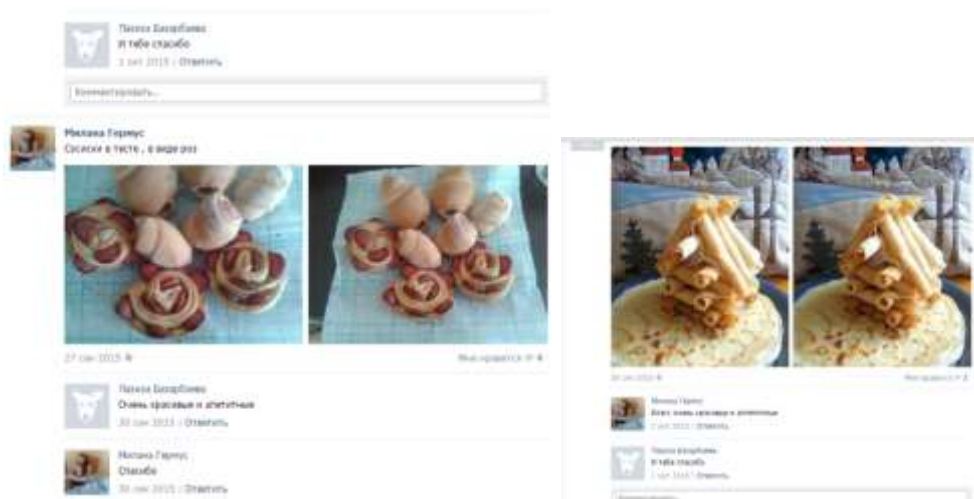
Панна Безробина
И тебе спасибо
1 окт 2015 | Ответить

Комментировать...

Милана Гермус
Сосиски в тесте , в виде роз

27 сен 2015

Мне нравится

Панна Безробина
Очень красивые и аппетитные
30 сен 2015 | Ответить

Милана Гермус
Спасибо
30 сен 2015 | Ответить

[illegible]

Мне нравится

Милана Гермус
Блин очень красивые и аппетитные
1 окт 2015 | Ответить

Панна Безробина
И тебе спасибо
1 окт 2015 | Ответить

Комментировать...